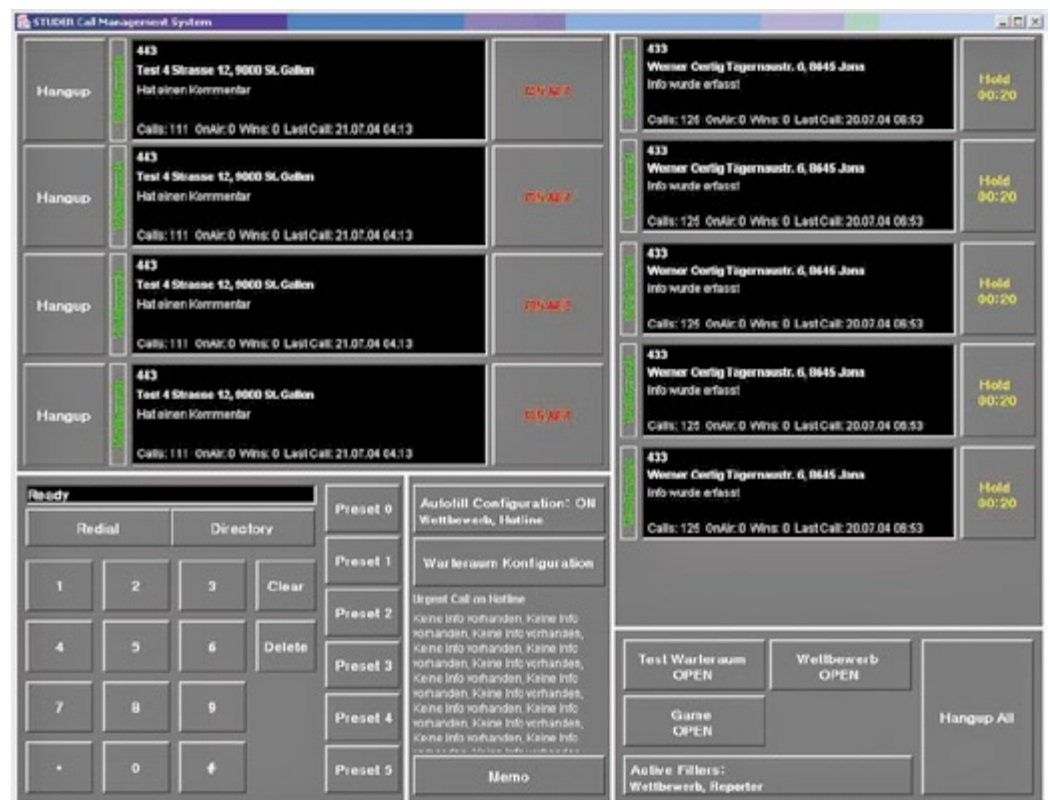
STUDER Call Management System

Hangup
Wettbewerb
443
Test 4 Strasse 12, 9000 St. Gallen
Hat einen Kommentar
Calls: 111 OnAir: 0 Wins: 0 LastCall: 21.07.04 04:13
ON AIR

Hangup
Wettbewerb
443
Test 4 Strasse 12, 9000 St. Gallen
Hat einen Kommentar
Calls: 111 OnAir: 0 Wins: 0 LastCall: 21.07.04 04:13
ON AIR

Hangup
Wettbewerb
443
Test 4 Strasse 12, 9000 St. Gallen
Hat einen Kommentar
Calls: 111 OnAir: 0 Wins: 0 LastCall: 21.07.04 04:13
ON AIR

Hangup
Wettbewerb
443
Test 4 Strasse 12, 9000 St. Gallen
Hat einen Kommentar
Calls: 111 OnAir: 0 Wins: 0 LastCall: 21.07.04 04:13
ON AIR

Wettbewerb
433
Werner Oertig Tägernaustr. 6, 8645 Jona
Info wurde erfasst
Calls: 125 OnAir: 0 Wins: 0 LastCall: 20.07.04 06:53
Hold 00:20

Wettbewerb
433
Werner Oertig Tägernaustr. 6, 8645 Jona
Info wurde erfasst
Calls: 125 OnAir: 0 Wins: 0 LastCall: 20.07.04 06:53
Hold 00:20

Wettbewerb
433
Werner Oertig Tägernaustr. 6, 8646 Jona
Info wurde erfasst
Calls: 125 OnAir: 0 Wins: 0 LastCall: 20.07.04 06:53
Hold 00:20

Wettbewerb
433
Werner Oertig Tägernaustr. 6, 8645 Jona
Info wurde erfasst
Calls: 125 OnAir: 0 Wins: 0 LastCall: 20.07.04 06:53
Hold 00:20

Wettbewerb
433
Werner Oertig Tägernaustr. 6, 8645 Jona
Info wurde erfasst
Calls: 125 OnAir: 0 Wins: 0 LastCall: 20.07.04 06:53
Hold 00:20

Ready
Redial
Directory
1
2
3
Clear
4
5
6
Delete
7
8
9
*
0
#
Preset 0
Preset 1
Preset 2
Preset 3
Preset 4
Preset 5

Autofill Configuration: ON
Wettbewerb, Hotline
Warteraum Konfiguration
Urgent Call on Hotline
Keine Info vorhanden, Keine Info vorhanden, Keine Info vorhanden, Keine Info vorhanden, Keine Info vorhanden, Keine Info vorhanden, Keine Info vorhanden, Keine Info vorhanden, Keine Info vorhanden, Keine Info vorhanden, Keine Info vorhanden, Keine Info vorhanden, Keine Info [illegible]
Memo

Test Warteraum OPEN
Wettbewerb OPEN
Game OPEN
Hangup All
Active Filters:
Wettbewerb, Reporter